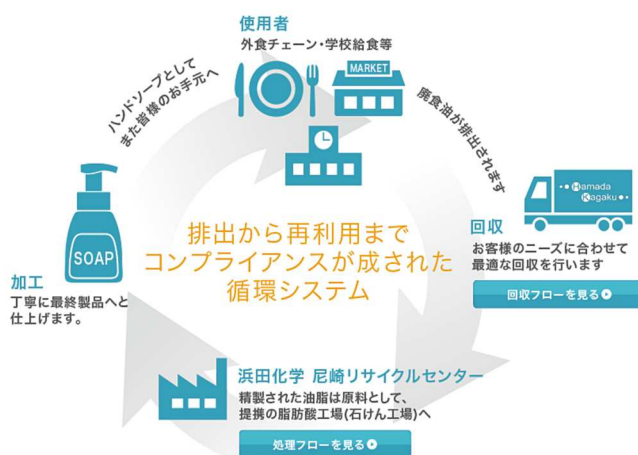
使用者
外食チェーン・学校給食等

MARKET

ハンドソープとして
また皆様のお手元へ

廃食油が排出されます

Hamada Kagaku

SOAP

排出から再利用まで
コンプライアンスが成された
循環システム

加工
丁寧に最終製品へと
仕上げます。

回収
お客様のニーズに合わせて
最適な回収を行います

回収フローを見る

浜田化学 尼崎リサイクルセンター
精製された油脂は原料として、
提携の脂肪酸工場(石けん工場)へ

処理フローを見る